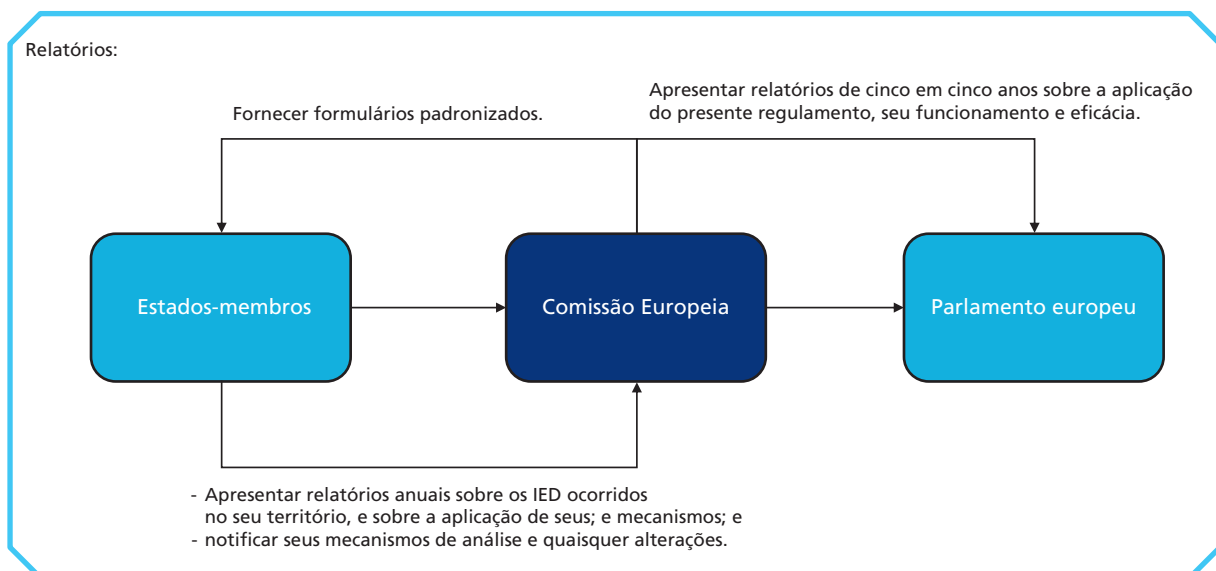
Relatórios:

Fornecer formulários padronizados.

Apresentar relatórios de cinco em cinco anos sobre a aplicação do presente regulamento, seu funcionamento e eficácia.

Estados-membros

Comissão Europeia

Parlamento europeu

- Apresentar relatórios anuais sobre os IED ocorridos no seu território, e sobre a aplicação de seus; e mecanismos; e
- notificar seus mecanismos de análise e quaisquer alterações.